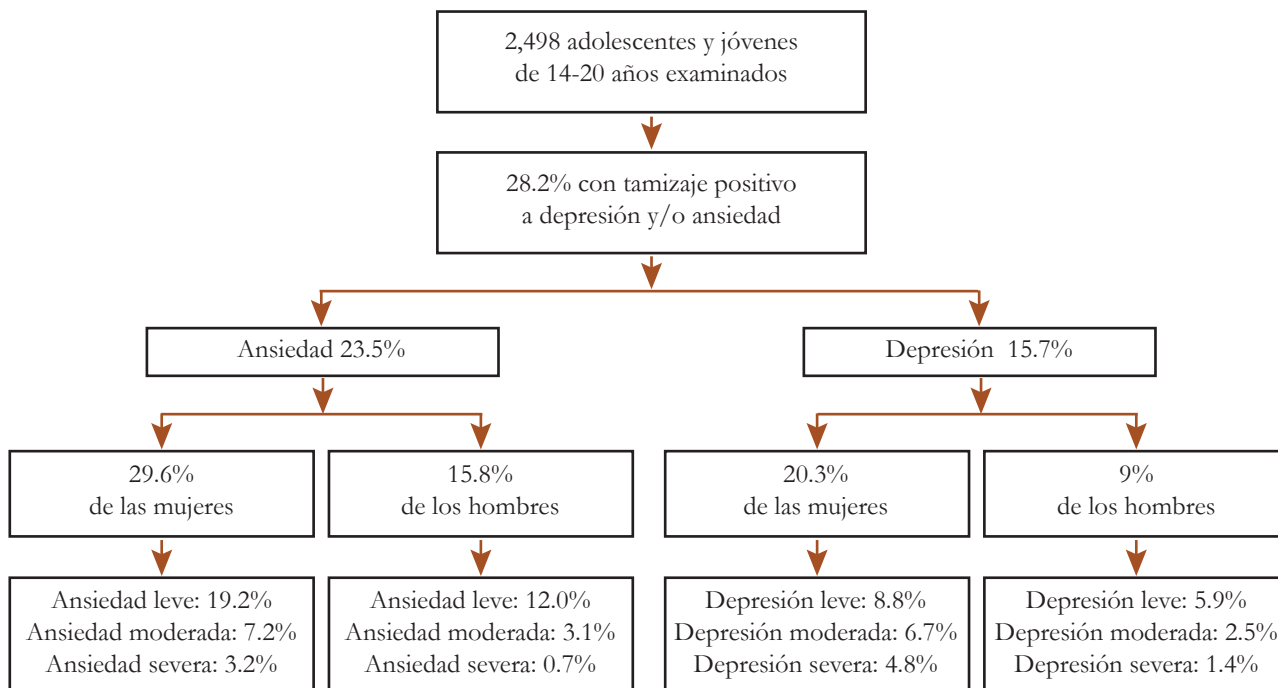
2,498 adolescentes y jóvenes de 14-20 años examinados

28.2% con tamizaje positivo a depresión y/o ansiedad

Ansiedad 23.5%

Depresión 15.7%

29.6% de las mujeres

15.8% de los hombres

20.3% de las mujeres

9% de los hombres

Ansiedad leve: 19.2%
Ansiedad moderada: 7.2%
Ansiedad severa: 3.2%

Ansiedad leve: 12.0%
Ansiedad moderada: 3.1%
Ansiedad severa: 0.7%

Depresión leve: 8.8%
Depresión moderada: 6.7%
Depresión severa: 4.8%

Depresión leve: 5.9%
Depresión moderada: 2.5%
Depresión severa: 1.4%